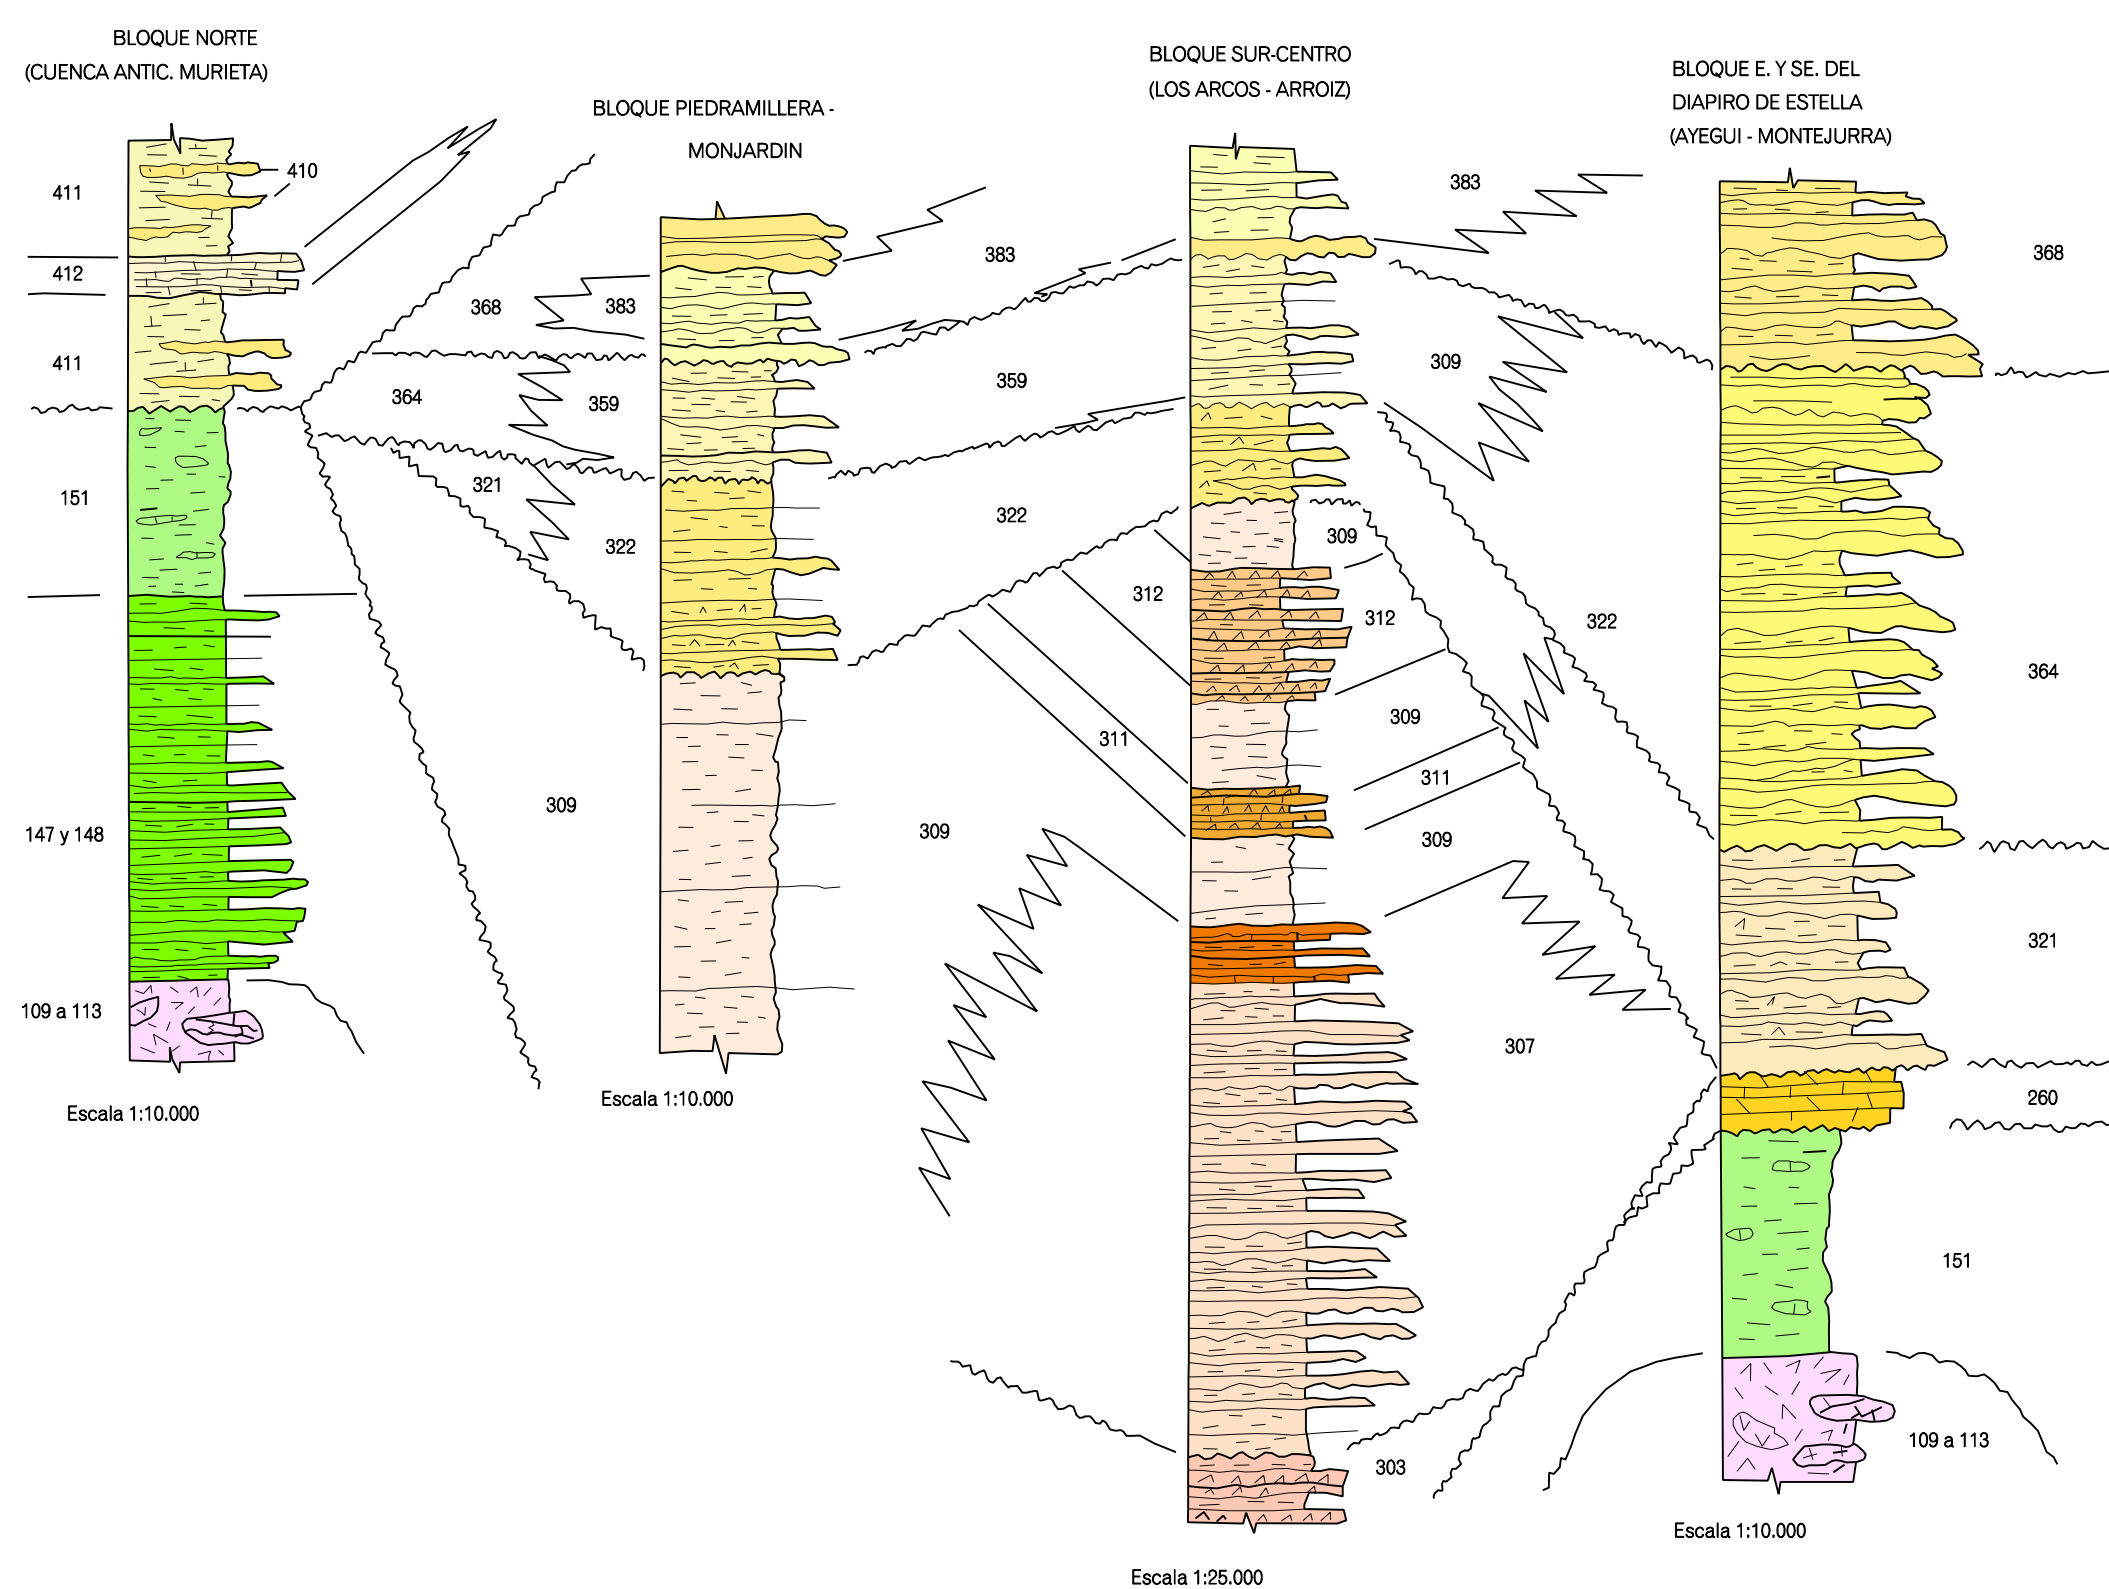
BLOQUE NORTE
(CUENCA ANTIC. MURIETA)

410
411
412
411
151
147 y 148
109 a 113

Escala 1:10.000

BLOQUE PIEDRAMILLERA - MONJARDIN

368
383
364
359
321
322
309

Escala 1:10.000

BLOQUE SUR-CENTRO
(LOS ARCOS - ARROIZ)

383
359
322
312
311
309
383
309
309
312
309
311
309
307
303

Escala 1:25.000

BLOQUE E. Y SE. DEL DIAPIRO DE ESTELLA
(AYEGUI - MONTEJURRA)

322
368
364
321
260
151
109 a 113

Escala 1:10.000